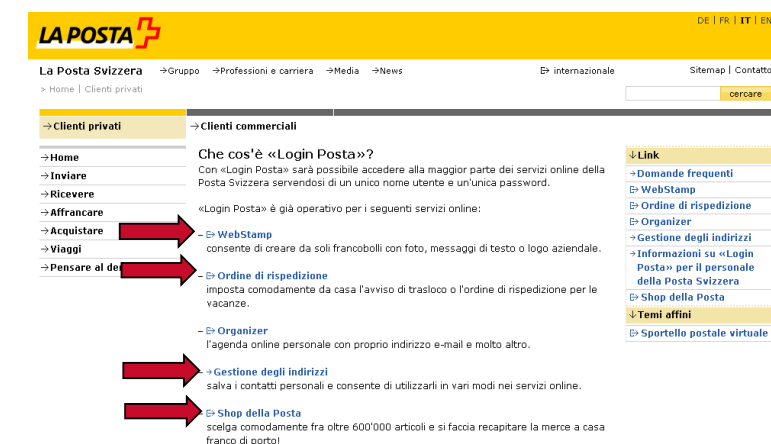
LA POSTA

DE | FR | IT | EN

La Posta Svizzera →Gruppo →Professioni e carriera →Media →News

internazionale

Sitemap | Contatto

> Home | Clienti privati

cercare

→Clienti privati

→Clienti commerciali

→Home
→Inviare
→Ricevere
→Affrancare
→Acquistare
→Viaggi
→Pensare al de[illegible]

Che cos'è «Login Posta»?

Con «Login Posta» sarà possibile accedere alla maggior parte dei servizi online della Posta Svizzera servendosi di un unico nome utente e un'unica password.

«Login Posta» è già operativo per i seguenti servizi online:

– WebStamp
consente di creare da soli francobolli con foto, messaggi di testo o logo aziendale.

– Ordine di rispedizione
imposta comodamente da casa l'avviso di trasloco o l'ordine di rispedizione per le vacanze.

– Organizer
l'agenda online personale con proprio indirizzo e-mail e molto altro.

– →Gestione degli indirizzi
salva i contatti personali e consente di utilizzarli in vari modi nei servizi online.

Shop della Posta
scelga comodamente fra oltre 600'000 articoli e si faccia recapitare la merce a casa franco di porto!

↓Link
Domande frequenti
WebStamp
Ordine di rispedizione
Organizer
Gestione degli indirizzi
Informazioni su «Login Posta» per il personale della Posta Svizzera
Shop della Posta

↓Temi affini
Sportello postale virtuale